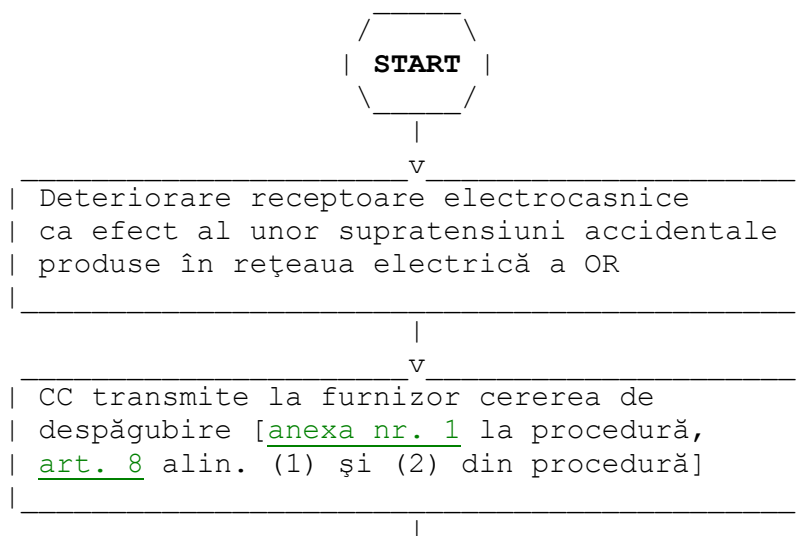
START

Deteriorare receptoare electrocasnice ca efect al unor supratensiuni accidentale produse în reţeaua electrică a OR

CC transmite la furnizor cererea de despăgubire [anexa nr. 1 la procedură, art. 8 alin. (1) şi (2) din procedură]